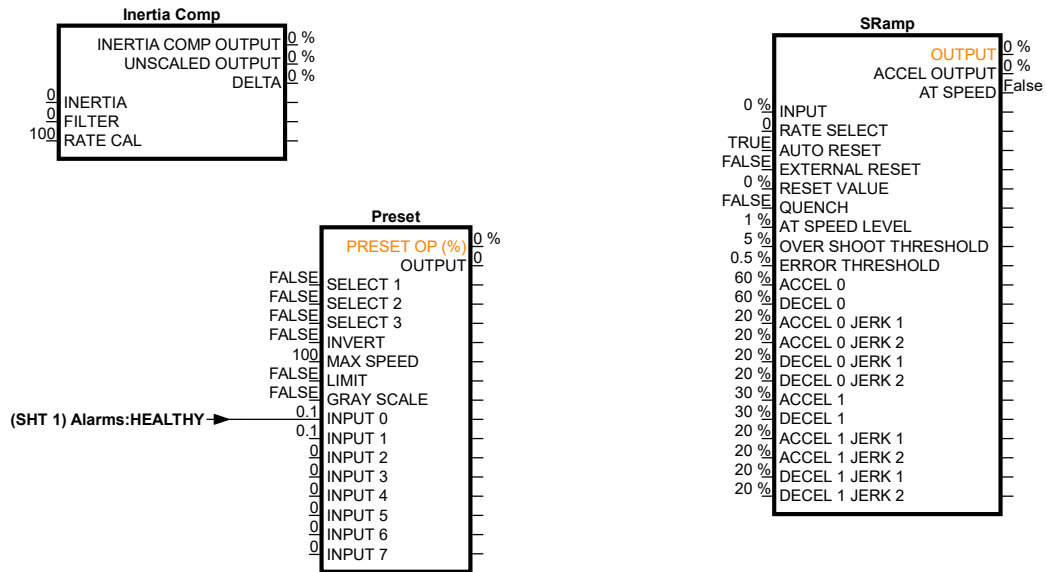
Inertia Comp
INERTIA COMP OUTPUT 0 %
UNSCALED OUTPUT 0 %
DELTA 0 %
0 INERTIA
0 FILTER
100 RATE CAL

Preset
PRESET OP (%) 0 %
OUTPUT 0
FALSE SELECT 1
FALSE SELECT 2
FALSE SELECT 3
FALSE INVERT
100 MAX SPEED
FALSE LIMIT
FALSE GRAY SCALE
(SHT 1) Alarms:HEALTHY 0.1 INPUT 0
0.1 INPUT 1
0 INPUT 2
0 INPUT 3
0 INPUT 4
0 INPUT 5
0 INPUT 6
0 INPUT 7

SRamp
OUTPUT 0 %
ACCEL OUTPUT 0 %
AT SPEED False
0 % INPUT
0 RATE SELECT
TRUE AUTO RESET
FALSE EXTERNAL RESET
0 % RESET VALUE
FALSE QUENCH
1 % AT SPEED LEVEL
5 % OVER SHOOT THRESHOLD
0.5 % ERROR THRESHOLD
60 % ACCEL 0
60 % DECEL 0
20 % ACCEL 0 JERK 1
20 % ACCEL 0 JERK 2
20 % DECEL 0 JERK 1
20 % DECEL 0 JERK 2
30 % ACCEL 1
30 % DECEL 1
20 % ACCEL 1 JERK 1
20 % ACCEL 1 JERK 2
20 % DECEL 1 JERK 1
20 % DECEL 1 JERK 2